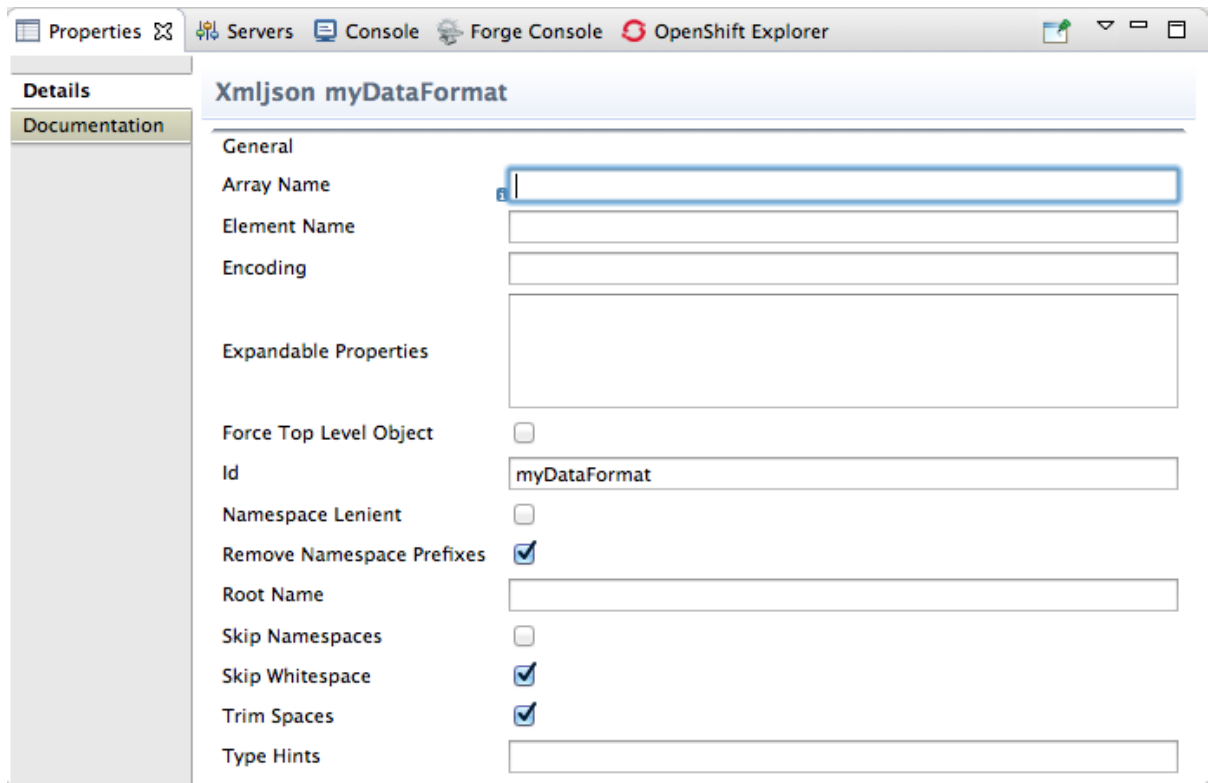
Properties Servers Console Forge Console OpenShift Explorer

Details
Documentation

Xmljson myDataFormat

General
Array Name
Element Name
Encoding
Expandable Properties
Force Top Level Object
Id myDataFormat
Namespace Lenient
Remove Namespace Prefixes
Root Name
Skip Namespaces
Skip Whitespace
Trim Spaces
Type Hints